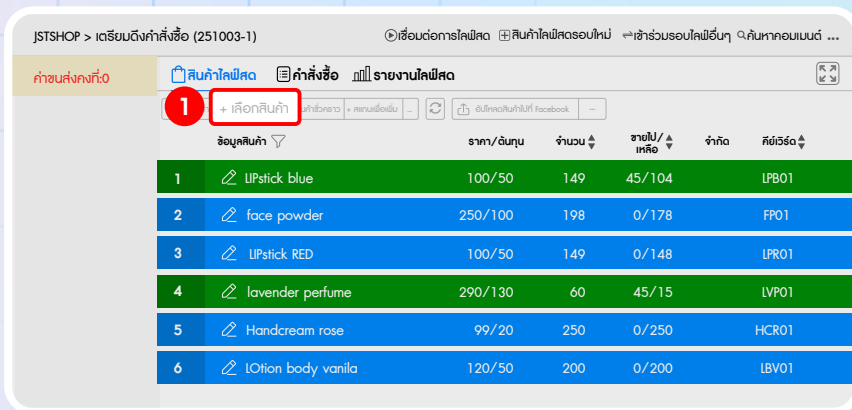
JSTSHOP > เตรียมดึงคำสั่งซื้อ (251003-1)

เชื่อมต่อการไลฟ์สด  สินค้าไลฟ์สดรอบใหม่  เข้าร่วมรอบไลฟ์อื่นๆ  ค้นหาคอมเมนต์ ...

ค่าขนส่งคงที่:0

สินค้าไลฟ์สด  คำสั่งซื้อ  รายงานไลฟ์สด

1

+ เลือกสินค้า  สินค้าชั่วคราว  + สแกนเพื่อเพิ่ม  ...  อัปโหลดสินค้าไปที่ Facebook  ...

| | ข้อมูลสินค้า | ราคา/ต้นทุน | จำนวน | ขายไป/เหลือ | จำกัด | คีย์เวิร์ด |
|---|---|---|---|---|---|---|
| 1 | LIPstick blue | 100/50 | 149 | 45/104 | | LPB01 |
| 2 | face powder | 250/100 | 198 | 0/178 | | FP01 |
| 3 | LIPstick RED | 100/50 | 149 | 0/148 | | LPR01 |
| 4 | lavender perfume | 290/130 | 60 | 45/15 | | LVP01 |
| 5 | Handcream rose | 99/20 | 250 | 0/250 | | HCR01 |
| 6 | LOtion body vanila | 120/50 | 200 | 0/200 | | LBV01 |